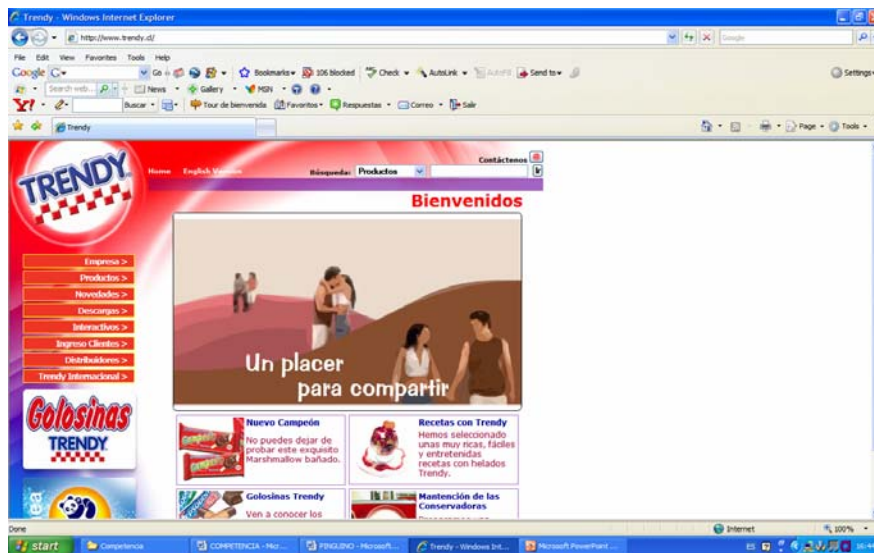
Trendy - Windows Internet Explorer

http://www.trendy.cl/

Google

File Edit View Favorites Tools Help

Google G Go Bookmarks 106 blocked Check AutoLink AutoFill Send to Settings

Search web News Gallery MSN

Y! Buscar Tour de bienvenida Favoritos Respuestas Correo Salir

Trendy

Page Tools

TRENDY

Home English Version

Contáctenos

Búsqueda: Productos

Bienvenidos

Empresa >
Productos >
Novedades >
Descargas >
Interactivos >
Ingreso Clientes >
Distribuidores >
Trendy Internacional >

Golosinas TRENDY

Un placer para compartir

Nuevo Campeón
No puedes dejar de probar este exquisito Marshmallow bañado.

Recetas con Trendy
Hemos seleccionado unas muy ricas, fáciles y entretenidas recetas con helados Trendy.

Golosinas Trendy
Ven a conocer los

Mantención de las Conservadoras

Done

Internet

100%

start Competencia COMPETENCIA - Mic... PINGUINO - Microsoft... Trendy - Windows Int... Microsoft PowerPoint ...

ES 16:4